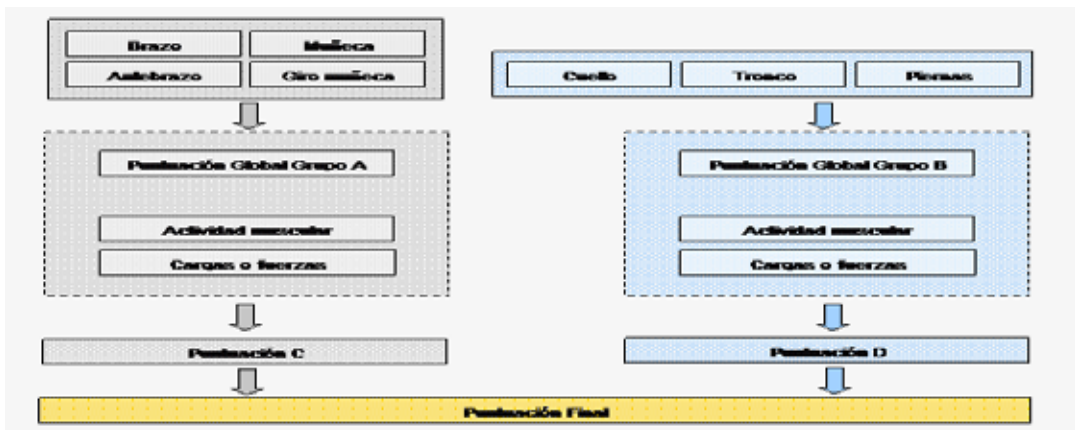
Brazo
Muñeca
Antebrazo
Giro muñeca

Cuello
Tronco
Piernas

Puntuación Global Grupo A

Actividad muscular
Cargas o fuerzas

Puntuación Global Grupo B

Actividad muscular
Cargas o fuerzas

Puntuación C

Puntuación D

Puntuación Final